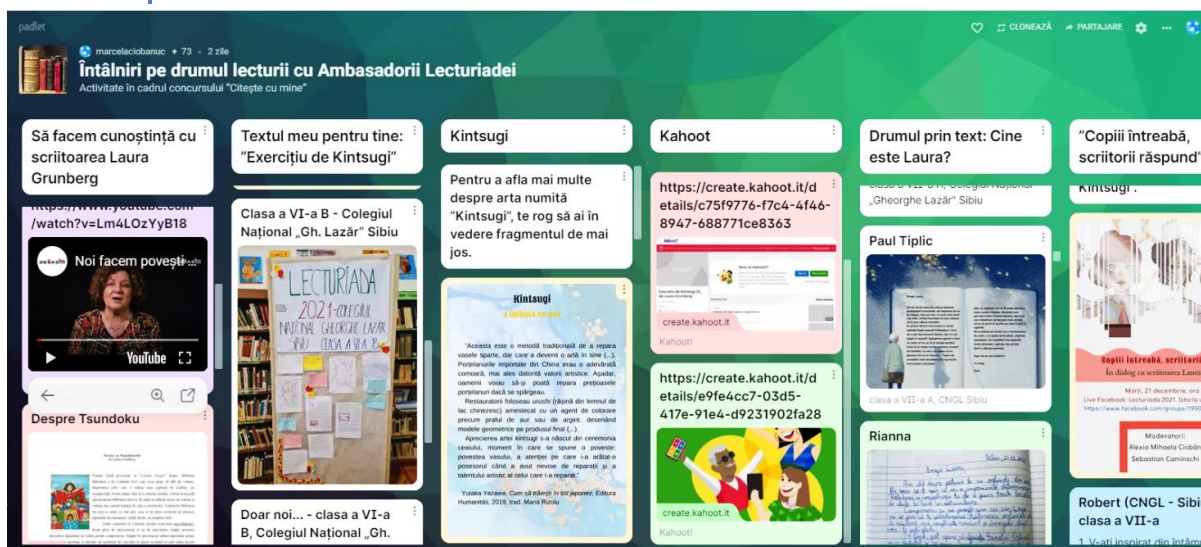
padlet

marcelaciobanuc + 73 · 2 zile

Întâlniri pe drumul lecturii cu Ambasadorii Lecturiadei

Activitate în cadrul concursului "Citește cu mine"

CLONEAZĂ PARTAJARE

Să facem cunoștință cu scriitoarea Laura Grunberg

https://www.youtube.com/watch?v=Lm4LOzYyB18

Noi facem povești

YouTube

Despre Tsundoku

Textul meu pentru tine: "Exercițiu de Kintsugi"

Clasa a VI-a B - Colegiul Național „Gh. Lazăr" Sibiu

LECTURIADA 2021 - COLEGIUL NAȚIONAL GHEORGHE LAZĂR SIBIU CLASA A VI-A B

Doar noi... - clasa a VI-a B, Colegiul Național „Gh.

Kintsugi

Pentru a afla mai multe despre arta numită "Kintsugi", te rog să ai în vedere fragmentul de mai jos.

Kintsugi

"Aceasta este o metodă tradițională de a repara vasele sparte, dar care a devenit o artă în sine (...). Porțelanurile importate din China erau o adevărată comoară, mai ales datorită valorii artistice. Așadar, oamenii voiau să-și poată repara prețioasele porțelanuri dacă se spărgeau.

Restauratorii foloseau urushi (rășină din lemnul de lac chinezesc) amestecat cu un agent de colorare precum praful de aur sau de argint, desenând modele geometrice pe produsul final (...).

Aprecierea artei kintsugi s-a născut din ceremonia ceaiului, moment în care se spune o poveste povestea vasului, a atenției pe care i-a arătat-o posesorul când a avut nevoie de reparații și a talentului artistic al celui care l-a reparat."

Yutaka Yazawa, Cum să trăiești în stil japonez, Editura Humanitas, 2019, trad. Maria Rizoiu

Kahoot

https://create.kahoot.it/details/c75f9776-f7c4-4f46-8947-688771ce8363

create.kahoot.it

Kahoot!

https://create.kahoot.it/details/e9fe4cc7-03d5-417e-91e4-d9231902fa28

create.kahoot.it

Kahoot!

Drumul prin text: Cine este Laura?

clasa a VI-a A, Colegiul Național „Gheorghe Lazăr" Sibiu

Paul Tiplic

clasa a VII-a A, CNGL Sibiu

Rianna

"Copiii întreabă, scriitorii răspund"

Kintsugi".

Copiii întreabă, scriitorii

În dialog cu scriitoarea Laura

Marți, 21 decembrie, ora

Live Facebook: Lecturiadă 2021. Istoria

https://www.facebook.com/groups/1990

Moderatori:

Alexia Mihaela Ciobanu

Sebastian Caminschi

Robert (CNGL - Sibiu clasa a VII-a

1. V-ați inspirat din întâm